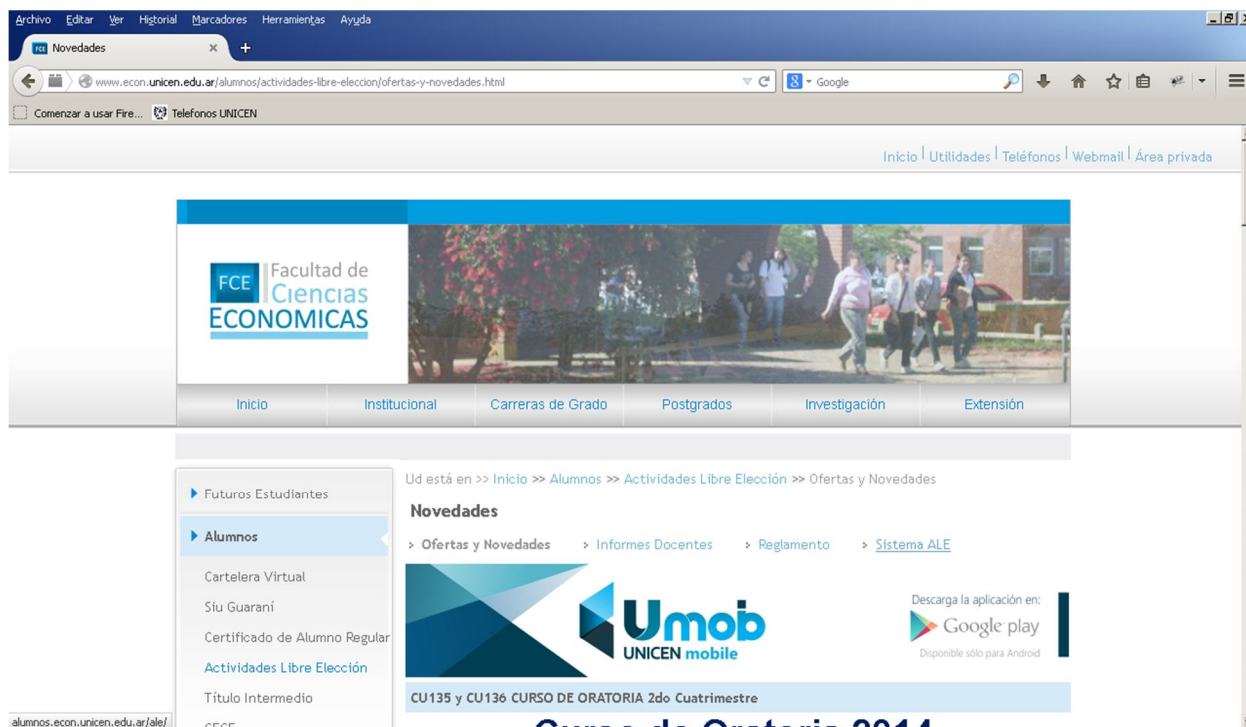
Archivo Editar Ver Historial Marcadores Herramientas Ayuda

Novedades

www.econ.unicen.edu.ar/alumnos/actividades-libre-eleccion/ofertas-y-novedades.html

Google

Comenzar a usar Fire... Telefonos UNICEN

Inicio | Utilidades | Teléfonos | Webmail | Área privada

FCE Facultad de Ciencias ECONOMICAS

Inicio Institucional Carreras de Grado Postgrados Investigación Extensión

Futuros Estudiantes

Alumnos

Cartelera Virtual

Siu Guaraní

Certificado de Alumno Regular

Actividades Libre Elección

Título Intermedio

Ud está en >> Inicio >> Alumnos >> Actividades Libre Elección >> Ofertas y Novedades

Novedades

Ofertas y Novedades Informes Docentes Reglamento Sistema ALE

Umob UNICEN mobile

Descarga la aplicación en: Google play Disponible sólo para Android

CU135 y CU136 CURSO DE ORATORIA 2do Cuatrimestre

alumnos.econ.unicen.edu.ar/ale/